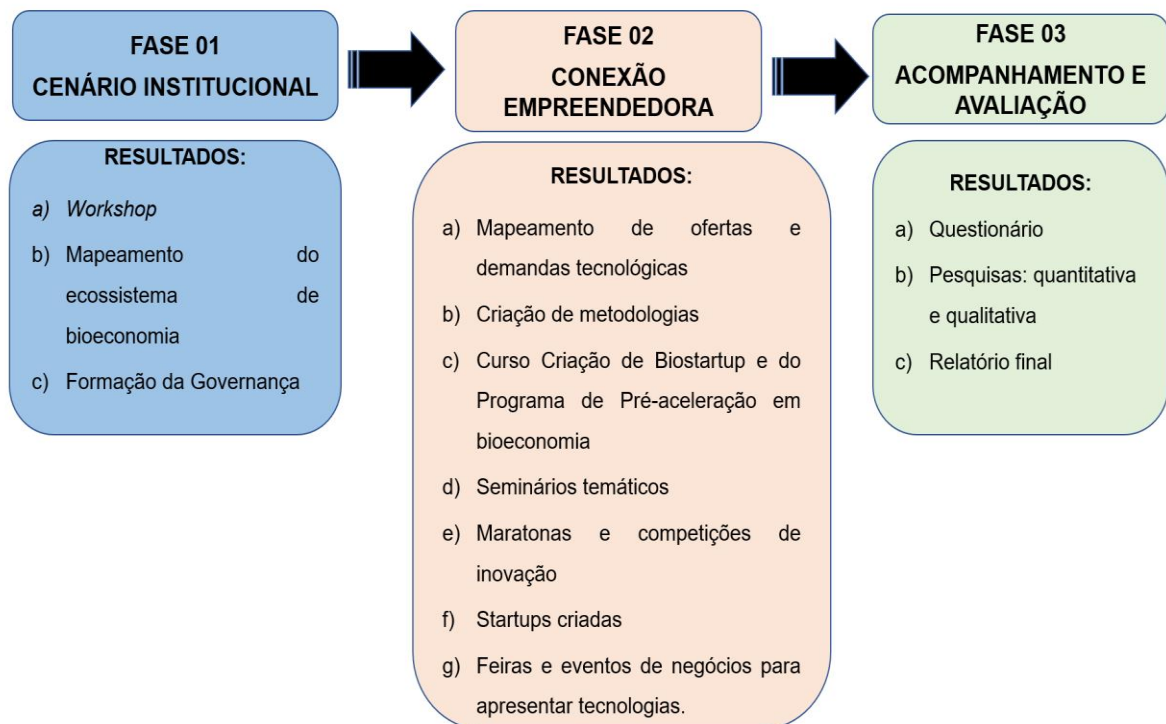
FASE 01
CENÁRIO INSTITUCIONAL

RESULTADOS:

a) *Workshop*
b) Mapeamento do ecossistema de bioeconomia
c) Formação da Governança

FASE 02
CONEXÃO EMPREENDEDORA

RESULTADOS:

a) Mapeamento de ofertas e demandas tecnológicas
b) Criação de metodologias
c) Curso Criação de Biostartup e do Programa de Pré-aceleração em bioeconomia
d) Seminários temáticos
e) Maratonas e competições de inovação
f) Startups criadas
g) Feiras e eventos de negócios para apresentar tecnologias.

FASE 03
ACOMPANHAMENTO E AVALIAÇÃO

RESULTADOS:

a) Questionário
b) Pesquisas: quantitativa e qualitativa
c) Relatório final